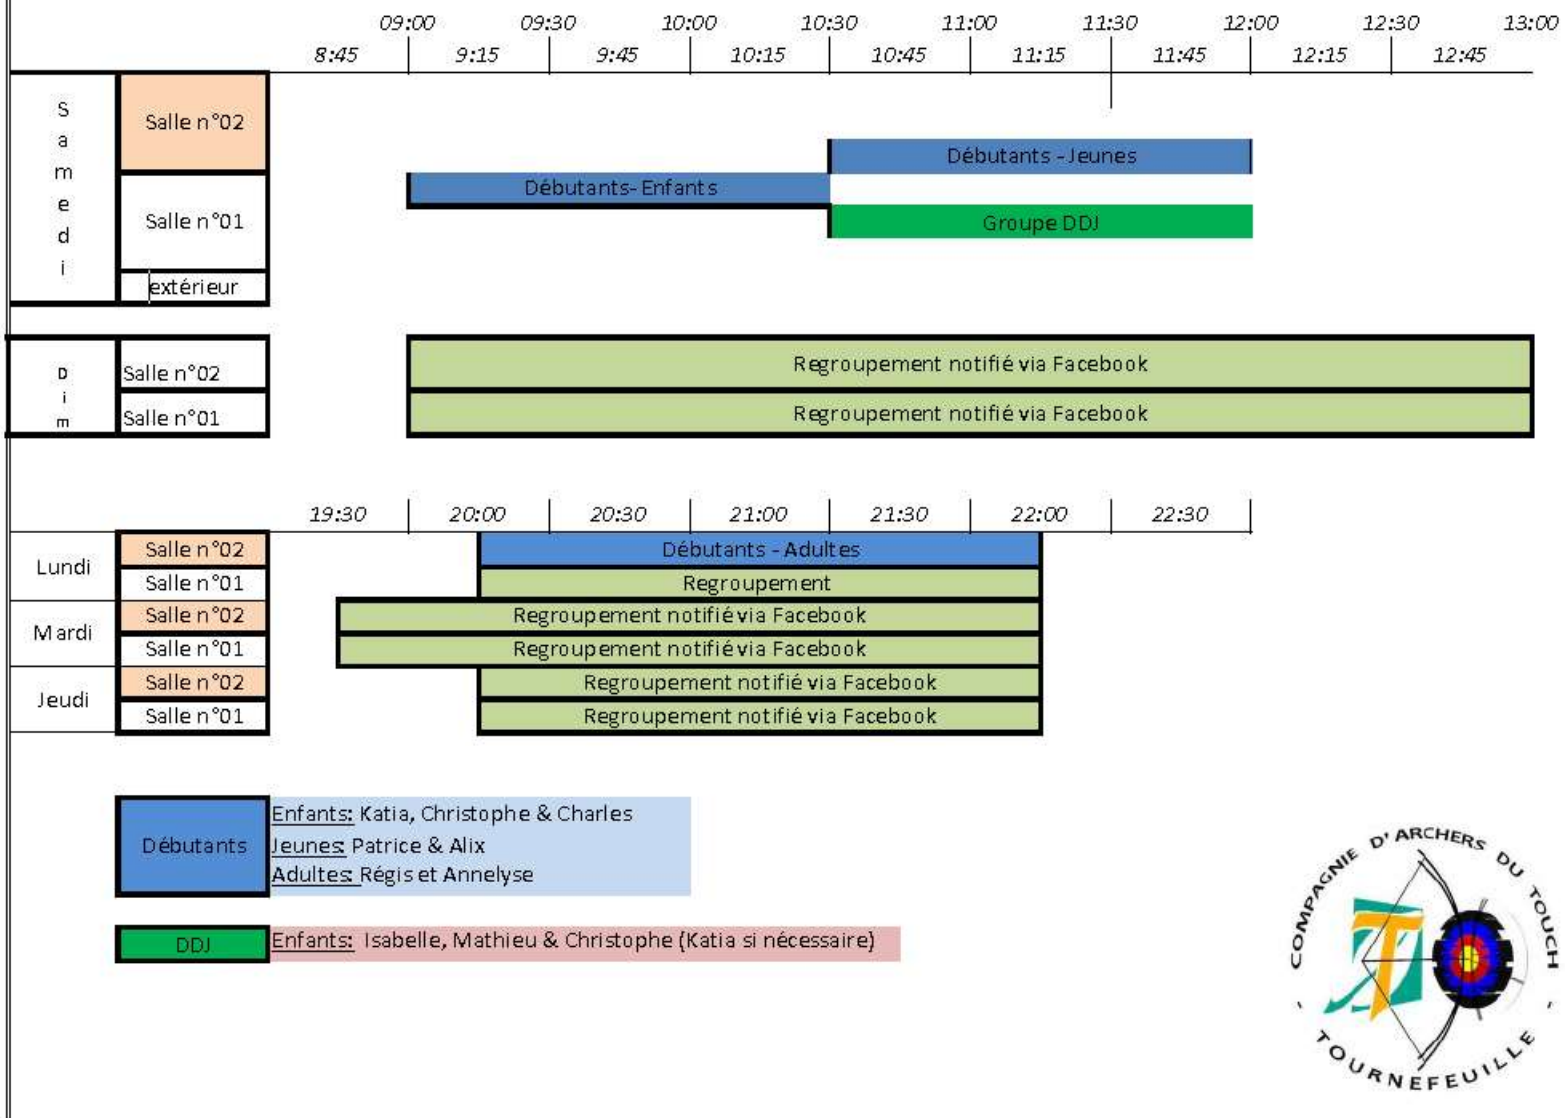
09:00 09:30 10:00 10:30 11:00 11:30 12:00 12:30 13:00
8:45 9:15 9:45 10:15 10:45 11:15 11:45 12:15 12:45

S a m e d i

Salle n°02
Salle n°01
extérieur

Débutants - Jeunes
Débutants- Enfants
Groupe DDJ

D i m

Salle n°02
Salle n°01

Regroupement notifié via Facebook
Regroupement notifié via Facebook

19:30 20:00 20:30 21:00 21:30 22:00 22:30

| | | |
|---|---|---|
| Lundi | Salle n°02 | Débutants - Adultes |
| | Salle n°01 | Regroupement |
| Mardi | Salle n°02 | Regroupement notifié via Facebook |
| | Salle n°01 | Regroupement notifié via Facebook |
| Jeudi | Salle n°02 | Regroupement notifié via Facebook |
| | Salle n°01 | Regroupement notifié via Facebook |

Débutants
Enfants: Katia, Christophe & Charles
Jeunes: Patrice & Alix
Adultes: Régis et Annelyse

DDJ
Enfants: Isabelle, Mathieu & Christophe (Katia si nécessaire)

COMPAGNIE D'ARCHERS DU TOUCH
- TOURNEFEUILLE -